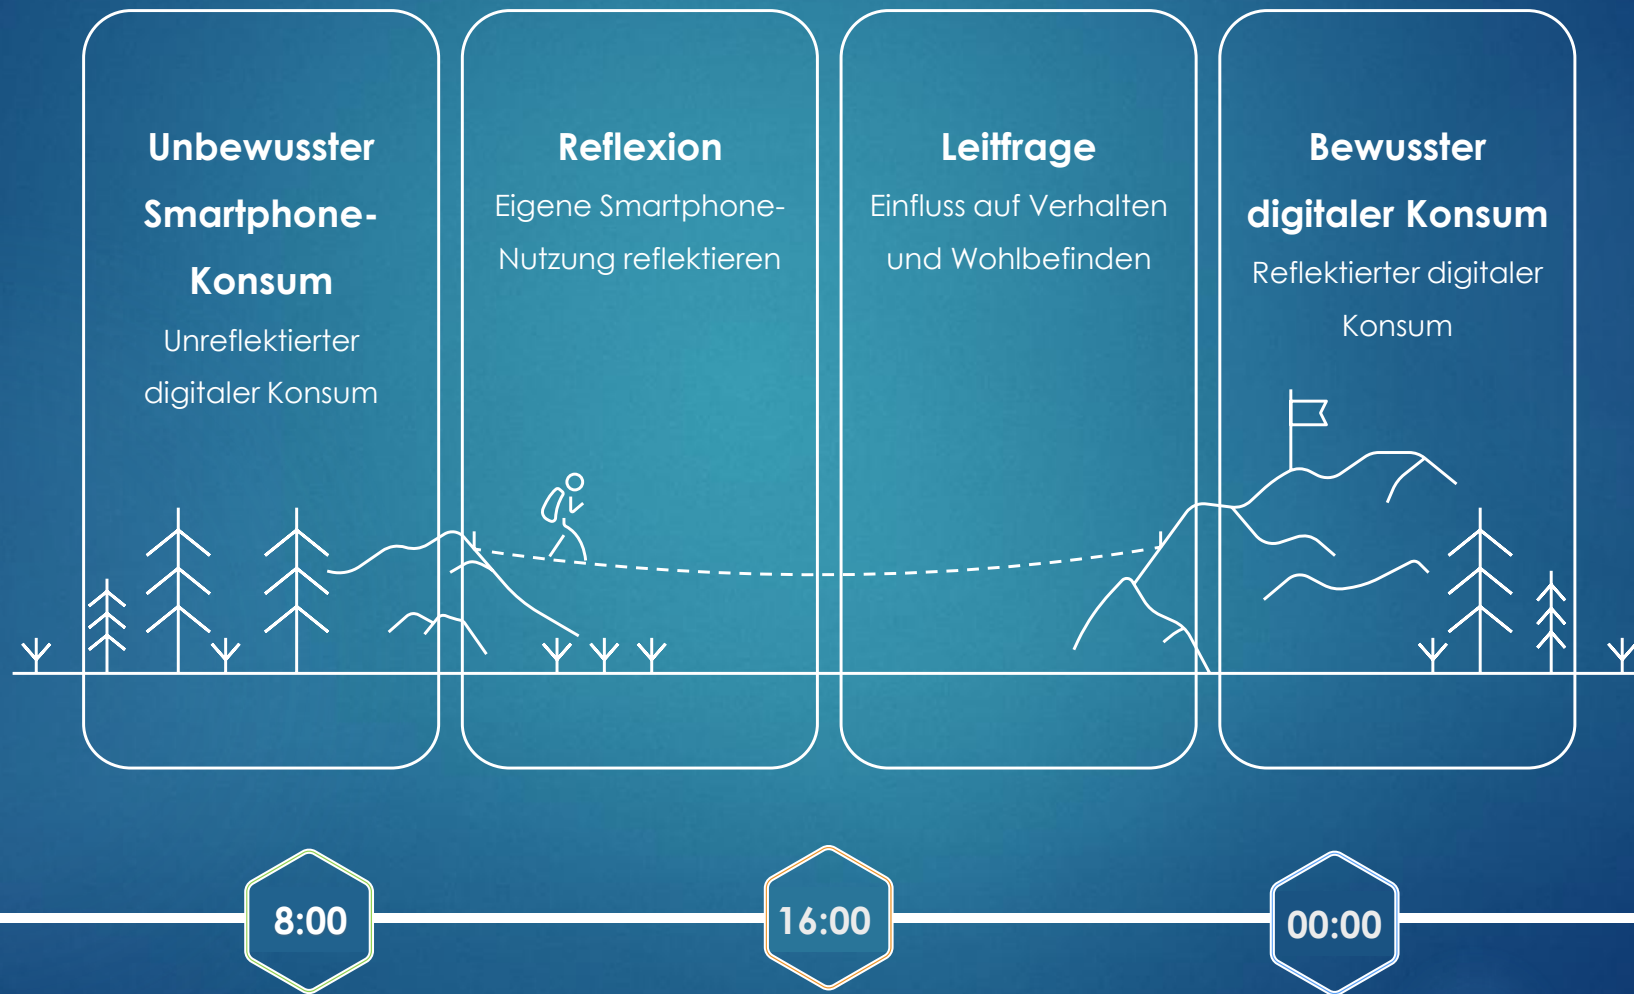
Unbewusster Smartphone-Konsum

Unreflektierter digitaler Konsum

Reflexion

Eigene Smartphone-Nutzung reflektieren

Leitfrage

Einfluss auf Verhalten und Wohlbefinden

Bewusster digitaler Konsum

Reflektierter digitaler Konsum

8:00

16:00

00:00